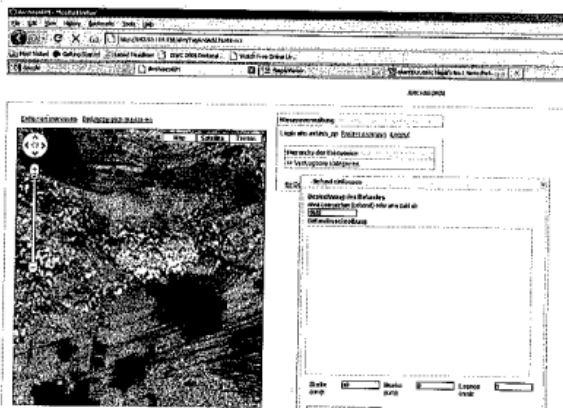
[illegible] - Mozilla Firefox
File Edit View History Bookmarks Tools Help
Most Visited Getting Started Latest Headlines
Google
Befund erfassen
Bezeichnung des Befundes
Befundbeschreibung
Karte Satellit Hybrid
Stärke
Breite
Länge